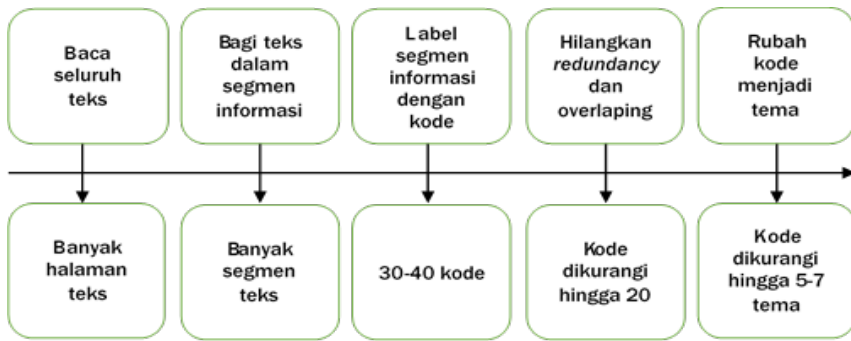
Baca seluruh teks

Bagi teks dalam segmen informasi

Label segmen informasi dengan kode

Hilangkan *redundancy* dan overlaping

Rubah kode menjadi tema

Banyak halaman teks

Banyak segmen teks

30-40 kode

Kode dikurangi hingga 20

Kode dikurangi hingga 5-7 tema